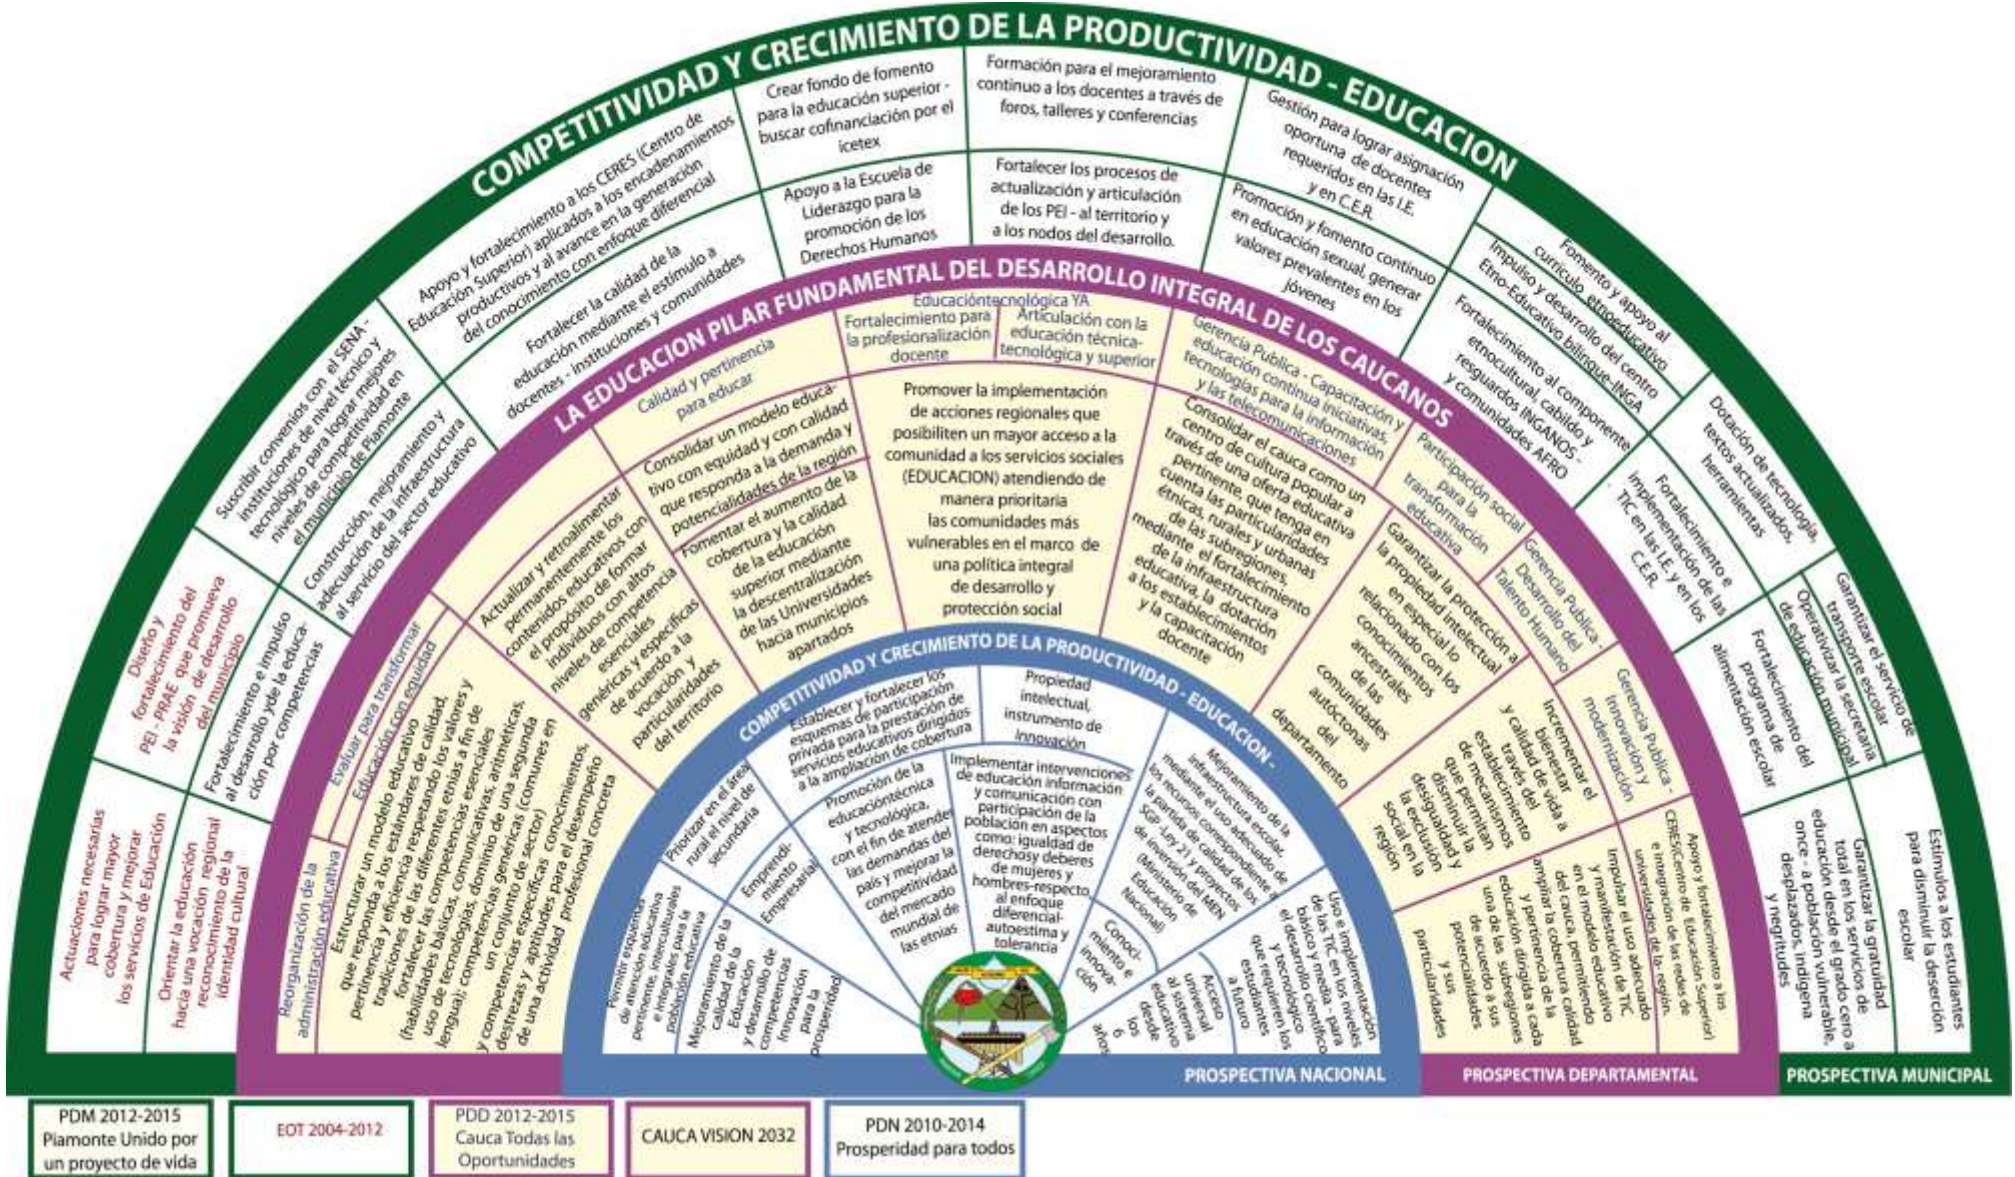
COMPETITIVIDAD Y CRECIMIENTO DE LA PRODUCTIVIDAD - EDUCACION

Actuaciones necesarias para lograr mayor cobertura y mejorar los servicios de Educación

Orientar la educación hacia una vocación regional reconocimiento de la identidad cultural

Diseño y fortalecimiento del PEI - PRAE que promueva la visión de desarrollo del municipio

Fortalecimiento e impulso al desarrollo y de la educación por competencias

Suscribir convenios con el SENA - instituciones de nivel técnico y tecnológico para lograr mejores niveles de competitividad en el municipio de Piamonte

Construcción, mejoramiento y adecuación de la infraestructura al servicio del sector educativo

Apoyo y fortalecimiento a los CERES (Centro de Educación Superior) aplicados a los encadenamientos productivos y al avance en la generación del conocimiento con enfoque diferencial

Fortalecer la calidad de la educación mediante el estímulo a docentes - instituciones y comunidades

Crear fondo de fomento para la educación superior - buscar cofinanciación por el icetex

Apoyo a la Escuela de Liderazgo para la promoción de los Derechos Humanos

Formación para el mejoramiento continuo a los docentes a través de foros, talleres y conferencias

Fortalecer los procesos de actualización y articulación de los PEI - al territorio y a los nodos del desarrollo.

Gestión para lograr asignación oportuna de docentes requeridos en las I.E. y en C.E.R.

Promoción y fomento continuo en educación sexual, generar valores prevalentes en los jóvenes

Fomento y apoyo al currículo etnoeducativo

Impulso y desarrollo del centro Etno-Educativo bilingüe INGA

Fortalecimiento al componente etnocultural, cabildo y resguardos INGANOS - y comunidades AFRO

Dotación de tecnología, textos actualizados, herramientas

Fortalecimiento e implementación de las TIC en las I.E. y en los C.E.R.

Garantizar el servicio de transporte escolar

Operativizar la secretaria de educación municipal

Fortalecimiento del programa de alimentación escolar

Garantizar la gratuidad total en los servicios de educación desde el grado cero a once - a población vulnerable, desplazados, indígena y negritudes

Estímulos a los estudiantes para disminuir la deserción escolar

LA EDUCACION PILAR FUNDAMENTAL DEL DESARROLLO INTEGRAL DE LOS CAUCANOS

Reorganización de la administración educativa

Evaluar para transformar

Educación con equidad

Estructurar un modelo educativo que responda a los estándares de calidad, pertinencia y eficiencia respetando los valores y tradiciones de las diferentes etnias a fin de fortalecer las competencias esenciales (habilidades básicas, comunicativas, aritméticas, uso de tecnologías, dominio de una segunda lengua): competencias genéricas (comunes en un conjunto de sector) y competencias específicas conocimientos, destrezas y aptitudes para el desempeño de una actividad profesional concreta

Actualizar y retroalimentar permanentemente los contenidos educativos con el propósito de formar individuos con altos niveles de competencia esenciales genéricas y especificas de acuerdo a la vocación y particularidades del territorio

Calidad y pertinencia para educar

Consolidar un modelo educativo con equidad y con calidad que responda a la demanda y potencialidades de la región

Fomentar el aumento de la cobertura y la calidad de la educación superior mediante la descentralización de las Universidades hacia municipios apartados

Educacióntecnológica YA

Fortalecimiento para la profesionalización docente

Articulación con la educación técnica-tecnológica y superior

Promover la implementación de acciones regionales que posibiliten un mayor acceso a la comunidad a los servicios sociales (EDUCACION) atendiendo de manera prioritaria las comunidades más vulnerables en el marco de una política integral de desarrollo y protección social

Gerencia Publica - Capacitación y educación continua Iniciativas, tecnologías para la información y las telecomunicaciones

Consolidar el cauca como un centro de cultura popular a través de una oferta educativa pertinente, que tenga en cuenta las particularidades étnicas, rurales y urbanas de las subregiones, mediante el fortalecimiento de la infraestructura educativa, la dotación a los establecimientos y la capacitación docente

Participación social para la transformación educativa

Garantizar la protección a la propiedad intelectual en especial lo relacionado con los conocimientos ancestrales de las comunidades autóctonas del departamento

Gerencia Publica - Desarrollo del Talento Humano

Incrementar el bienestar y calidad de vida a través del establecimiento de mecanismos que permitan disminuir la desigualdad y la exclusión social en la región

Gerencia Publica - Innovación y modernización

Impulsar el uso adecuado y manifestación de TIC, en el modelo educativo del cauca, permitiendo ampliar la cobertura calidad y pertinencia de la educación dirigida a cada una de las subregiones de acuerdo a sus potencialidades y sus particularidades

Apoyo y fortalecimiento a los CERES(Centro de Educación Superior) e integración de las redes de universidades de la región.

COMPETITIVIDAD Y CRECIMIENTO DE LA PRODUCTIVIDAD - EDUCACION -

Permitir esquemas de atención educativa pertinente, interculturales e integrales para la población educativa

Mejoramiento de la Calidad de la Educación y desarrollo de competencias Innovación para la prosperidad

Priorizar en el área rural el nivel de secundaria

Emprendimiento Empresarial

Establecer y fortalecer los esquemas de participación privada para la prestación de servicios educativos dirigidos a la ampliación de cobertura

Promoción de la educacióntécnica y tecnológica, con el fin de atender las demandas del país y mejorar la competitividad del mercado mundial de las etnias

Propiedad intelectual, instrumento de innovación

Implementar intervenciones de educación información y comunicación con participación de la población en aspectos como: igualdad de derechosy deberes de mujeres y hombres-respecto al enfoque diferencial-autoestima y tolerancia

Conocimiento e innovación

Mejoramiento de la infraestructura escolar, mediante el uso adecuado de los recursos correspondientes a la partida de calidad de los SGP -Ley 21 y proyectos de inversión del MEN (Ministerio de Educación Nacional)

Uso e implementación de las TIC en los niveles básico y media - para el desarrollo científico y tecnológico que requieren los estudiantes a futuro

Acceso universal al sistema educativo desde los 6 años

PROSPECTIVA NACIONAL

PROSPECTIVA DEPARTAMENTAL

PROSPECTIVA MUNICIPAL

PDM 2012-2015 Piamonte Unido por un proyecto de vida

EOT 2004-2012

PDD 2012-2015 Cauca Todas las Oportunidades

CAUCA VISION 2032

PDN 2010-2014 Prosperidad para todos